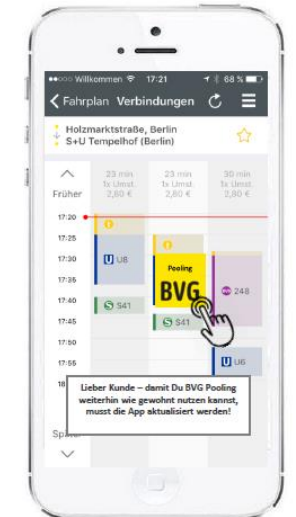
Willkommen 17:21 68 %

Fahrplan Verbindungen

Holzmarktstraße, Berlin
S+U Tempelhof (Berlin)

Früher

23 min
1x Umst.
2,80 €

23 min
1x Umst.
2,80 €

30 min
1x Umst.
2,80 €

17:20
17:25
17:30
17:35
17:40
17:45
17:50
17:55
18

U6

Pooling
BVG

248

S41

S41

U6

Lieber Kunde – damit Du BVG Pooling weiterhin wie gewohnt nutzen kannst, musst die App aktualisiert werden!

Spä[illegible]